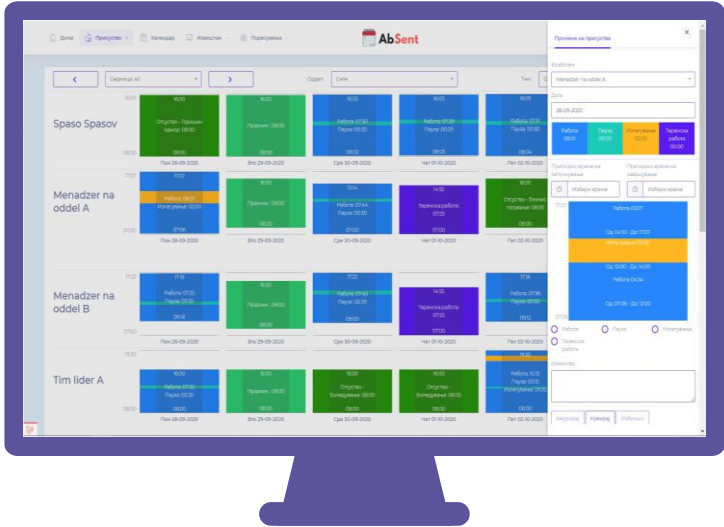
Дома Присуство Календар Извештаи Подесувања

AbSent

Седмица 40

Оддел Сите

Spaso Spasov

16:00 Отсуство - Годишен одмор 08:00 08:00
16:00 Празник 08:00 08:00
16:02 Работа 07:30 Пауза 00:30 08:02
16:03 Работа 07:29 Пауза 00:29 08:03
16:05 Работа 07:31 Пауза 00:30 08:05

Пон 28-09-2020 Вто 29-09-2020 Сре 30-09-2020 Чет 01-10-2020 Пет 02-10-2020

Menadzer na oddel A

17:07 Работа 07:07 Изгубени 02:20 07:00
16:00 Празник 08:00 08:00
15:14 Работа 07:44 Пауза 00:30 07:00
14:32 Теренска работа 07:25 07:00
16:00 Отсуство - Бизнис патување 08:00 08:00

Пон 28-09-2020 Вто 29-09-2020 Сре 30-09-2020 Чет 01-10-2020 Пет 02-10-2020

Menadzer na oddel B

17:18 Работа 07:21 Пауза 00:30 09:18
16:00 Празник 08:00 08:00
17:22 Работа 07:43 Пауза 00:30 09:00
14:32 Теренска работа 07:25 07:00
16:15 Работа 07:36 Пауза 00:30 08:12

Пон 28-09-2020 Вто 29-09-2020 Сре 30-09-2020 Чет 01-10-2020 Пет 02-10-2020

Tim lider A

16:00 Работа 07:30 Пауза 00:30 08:00
16:00 Празник 08:00 08:00
16:00 Отсуство - боледување 08:00 08:00
16:00 Отсуство - боледување 08:00 08:00
16:05 Работа 07:01 Пауза 00:35 Изгубени 00:24 08:00

Пон 28-09-2020 Вто 29-09-2020 Сре 30-09-2020 Чет 01-10-2020 Пет 02-10-2020

Промена на присуство

Вработен
Menadzer na oddel A

Дата
28-09-2020

Работа 08:07 Пауза 00:00 Изгубени 02:20 Теренска работа 00:00

Пријавено време на започнување Избери време
Пријавено време на завршување Избери време

Работа 03:07
Од 14:30 - До 17:07
Изгубени 02:20
Од 12:00 - До 14:20
Работа 04:54
Од 07:06 - До 12:00

Работа Пауза Изгубени Теренска работа

Коментар

Ажурирај Креирај Избриши